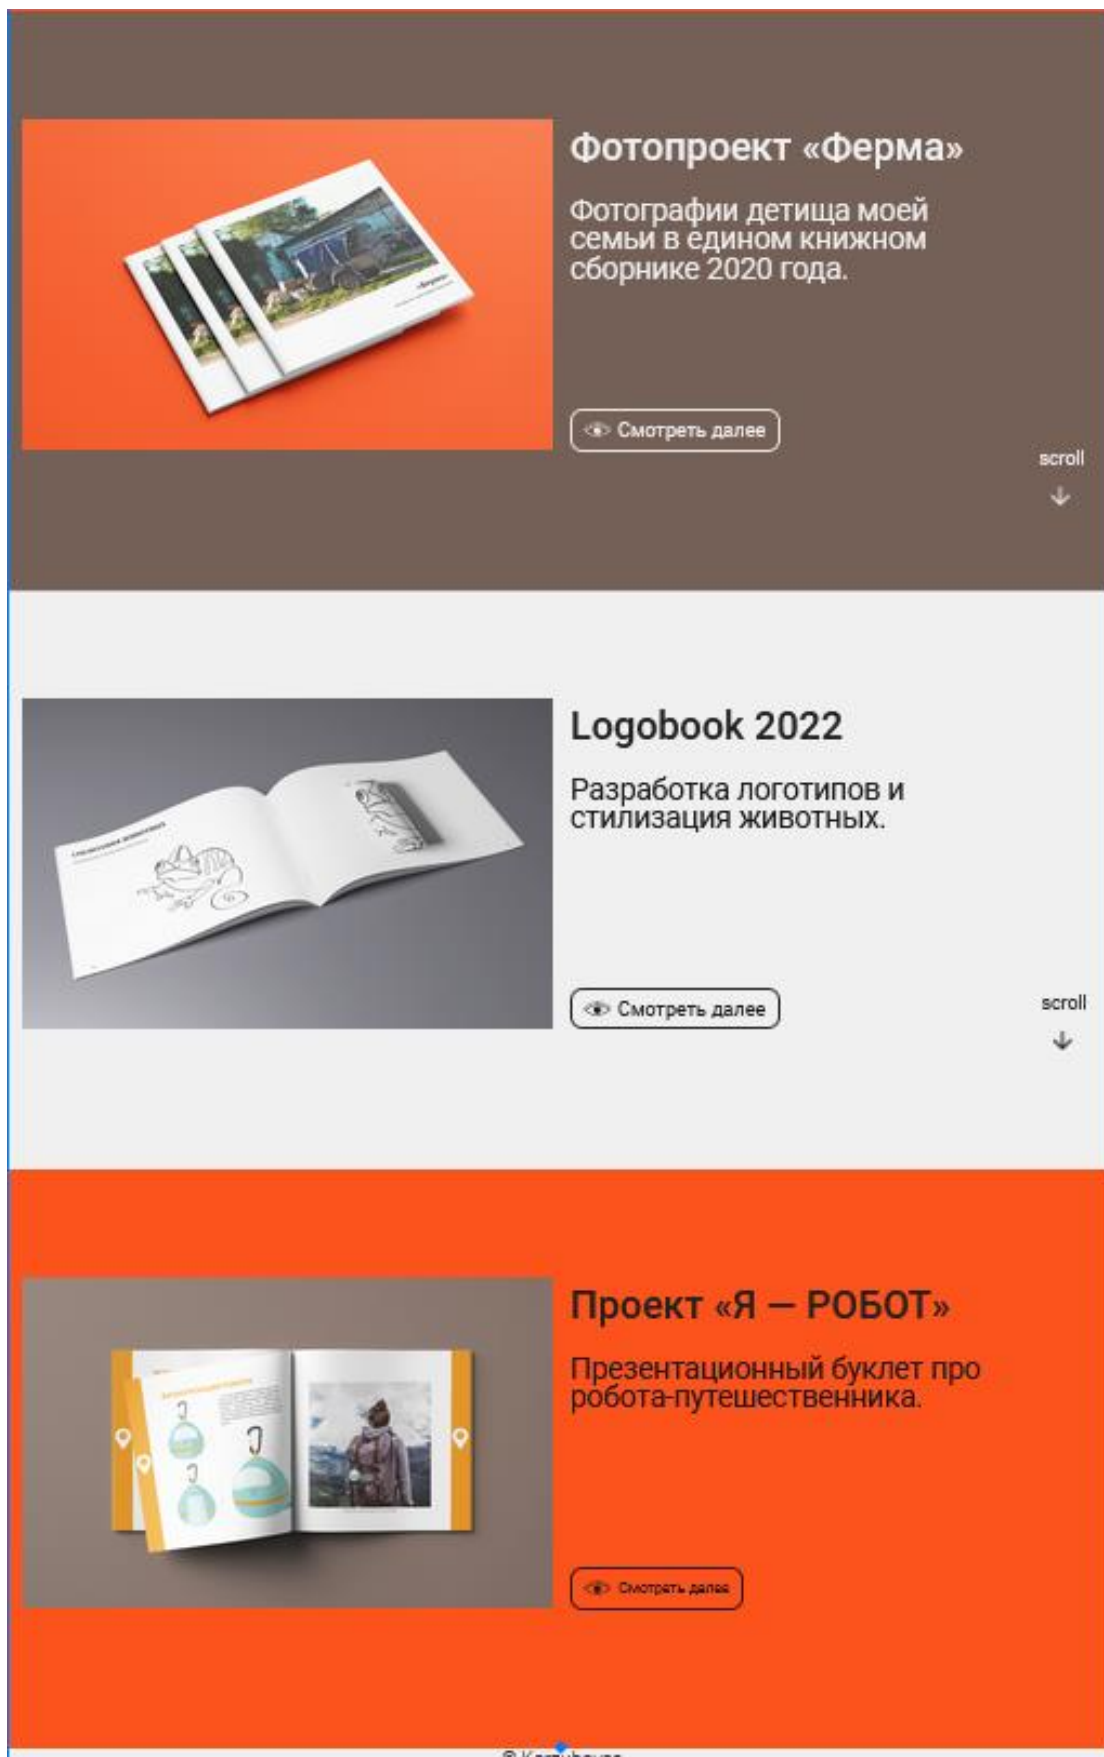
Фотопроект «Ферма»

Фотографии детища моей семьи в едином книжном сборнике 2020 года.

Смотреть далее

scroll

Logobook 2022

Разработка логотипов и стилизация животных.

Смотреть далее

scroll

Проект «Я — РОБОТ»

Презентационный буклет про робота-путешественника.

Смотреть далее

© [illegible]